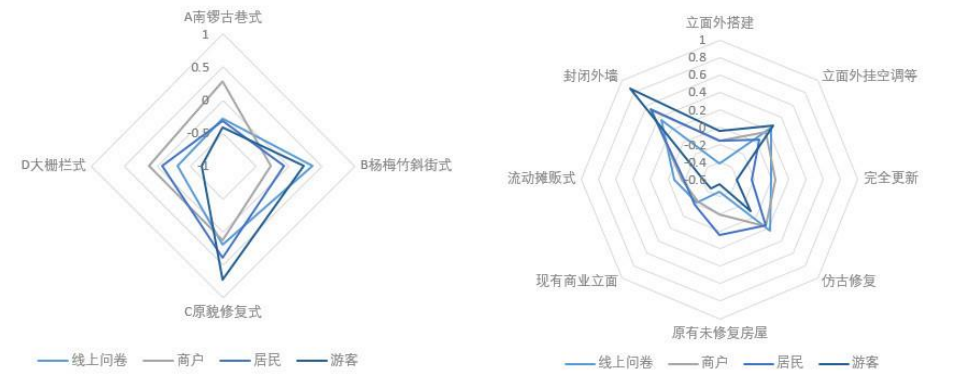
A南锣古巷式

1

0.5

0

-0.5

-1

B杨梅竹斜街式

C原貌修复式

D大栅栏式

线上问卷 商户 居民 游客

立面外搭建

1

0.8

0.6

0.4

0.2

0

-0.2

-0.4

-0.6

立面外挂空调等

完全更新

仿古修复

原有未修复房屋

现有商业立面

流动摊贩式

封闭外墙

线上问卷 商户 居民 游客